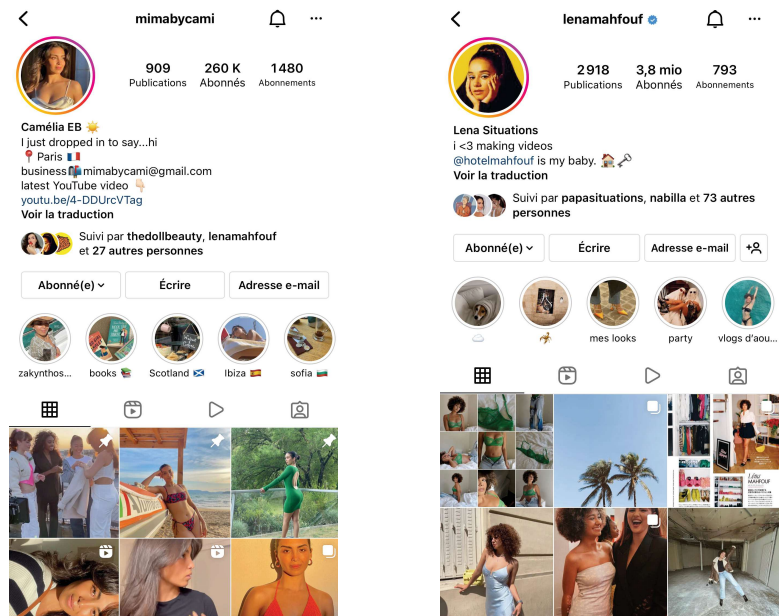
mimabycami

909
Publications
260 K
Abonnés
1480
Abonnements

Camélia EB 🌞
I just dropped in to say...hi
📍 Paris 🇫🇷
business📬mimabycami@gmail.com
latest YouTube video 👇🏻
youtu.be/4-DDUrcVTag
Voir la traduction

Suivi par thedollbeauty, lenamahfouf et 27 autres personnes

Abonné(e)
Écrire
Adresse e-mail

zakynthos...
books 📚
Scotland 🏴󠁧󠁢󠁳󠁣󠁴󠁿
Ibiza 🇪🇸
sofia 🇧🇬

lenamahfouf

2 918
Publications
3,8 mio
Abonnés
793
Abonnements

Lena Situations
i <3 making videos
@hotelmahfouf is my baby. 🏠🗝️
Voir la traduction

Suivi par papasituations, nabilla et 73 autres personnes

Abonné(e)
Écrire
Adresse e-mail

☁️
🦂
mes looks
party
vlogs d'aou...